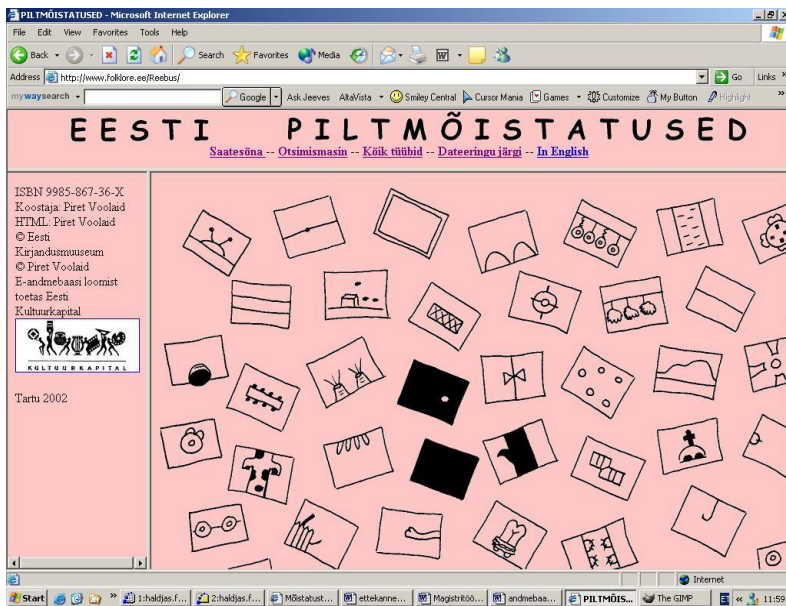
PILTMÕISTATUSED - Microsoft Internet Explorer

File Edit View Favorites Tools Help

Back Search Favorites Media

Address http://www.folklore.ee/Reebus/

Go Links

mywaysearch Google Ask Jeeves AltaVista Smiley Central Cursor Mania Games Customize My Button Highlight

EESTI PILTMÕISTATUSED

Saatesõna -- Otsimismasin -- Kõik tüübid -- Dateeringu järgi -- In English

ISBN 9985-867-36-X
Koostaja: Piret Voolaid
HTML: Piret Voolaid
© Eesti Kirjandusmuuseum
© Piret Voolaid
E-andmebaasi loomist toetas Eesti Kultuurkapital

KULTUURKAPITAL

Tartu 2002

Internet

Start 1:haldjas.f... 2:haldjas.f... Mõistatust... ettekanne... Magistritöö... andmebaa... PILTMÕIS... The GIMP 11:59